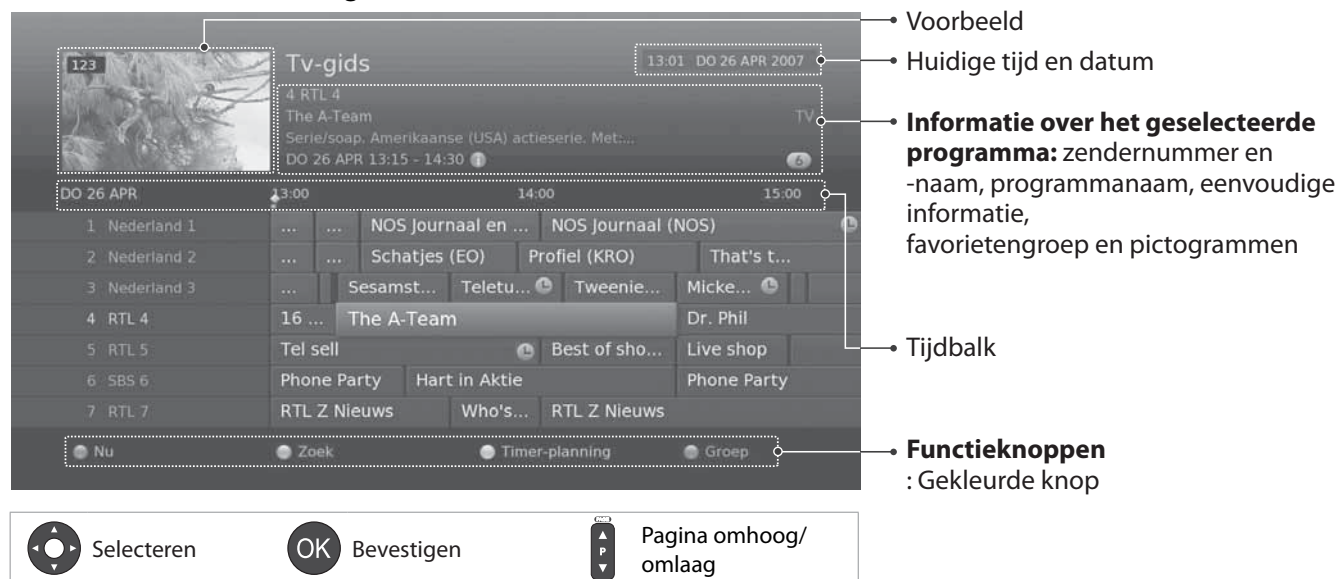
123

Tv-gids

13:01 DO 26 APR 2007

4 RTL 4
The A-Team
Serie/soap. Amerikaanse (USA) actieserie. Met:...
DO 26 APR 13:15 - 14:30

TV

6

DO 26 APR 13:00 14:00 15:00

| | | | | | |
|---|---|---|---|---|---|
| 1 Nederland 1 | ... | ... | NOS Journaal en ... | NOS Journaal (NOS) | |
| 2 Nederland 2 | ... | ... | Schatjes (EO) | Profiel (KRO) | That's t... |
| 3 Nederland 3 | ... | Sesamst... | Teletu... | Tweenie... | Micke... |
| 4 RTL 4 | 16 ... | The A-Team | | Dr. Phil | |
| 5 RTL 5 | Tel sell | | Best of sho... | Live shop | |
| 6 SBS 6 | Phone Party | Hart in Aktie | | Phone Party | |
| 7 RTL 7 | RTL Z Nieuws | Who's... | RTL Z Nieuws | | |

Nu Zoek Timer-planning Groep

Voorbeeld

Huidige tijd en datum

**Informatie over het geselecteerde programma:** zendernummer en -naam, programmanaam, eenvoudige informatie,
favorietengroep en pictogrammen

Tijdbalk

**Functieknoppen**
: Gekleurde knop

Selecteren

OK Bevestigen

P

Pagina omhoog/ omlaag